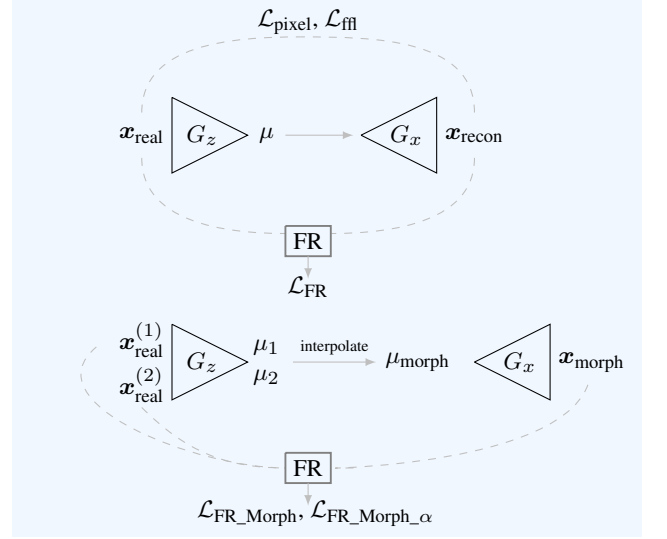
$\mathcal{L}_{\text{pixel}}, \mathcal{L}_{\text{ffl}}$

$\boldsymbol{x}_{\text{real}}$ $G_z$ $\mu$ $G_x$ $\boldsymbol{x}_{\text{recon}}$

FR

$\mathcal{L}_{\text{FR}}$

$\boldsymbol{x}_{\text{real}}^{(1)}$
$\boldsymbol{x}_{\text{real}}^{(2)}$ $G_z$ $\mu_1$
$\mu_2$ interpolate $\mu_{\text{morph}}$ $G_x$ $\boldsymbol{x}_{\text{morph}}$

FR

$\mathcal{L}_{\text{FR\_Morph}}, \mathcal{L}_{\text{FR\_Morph\_}\alpha}$